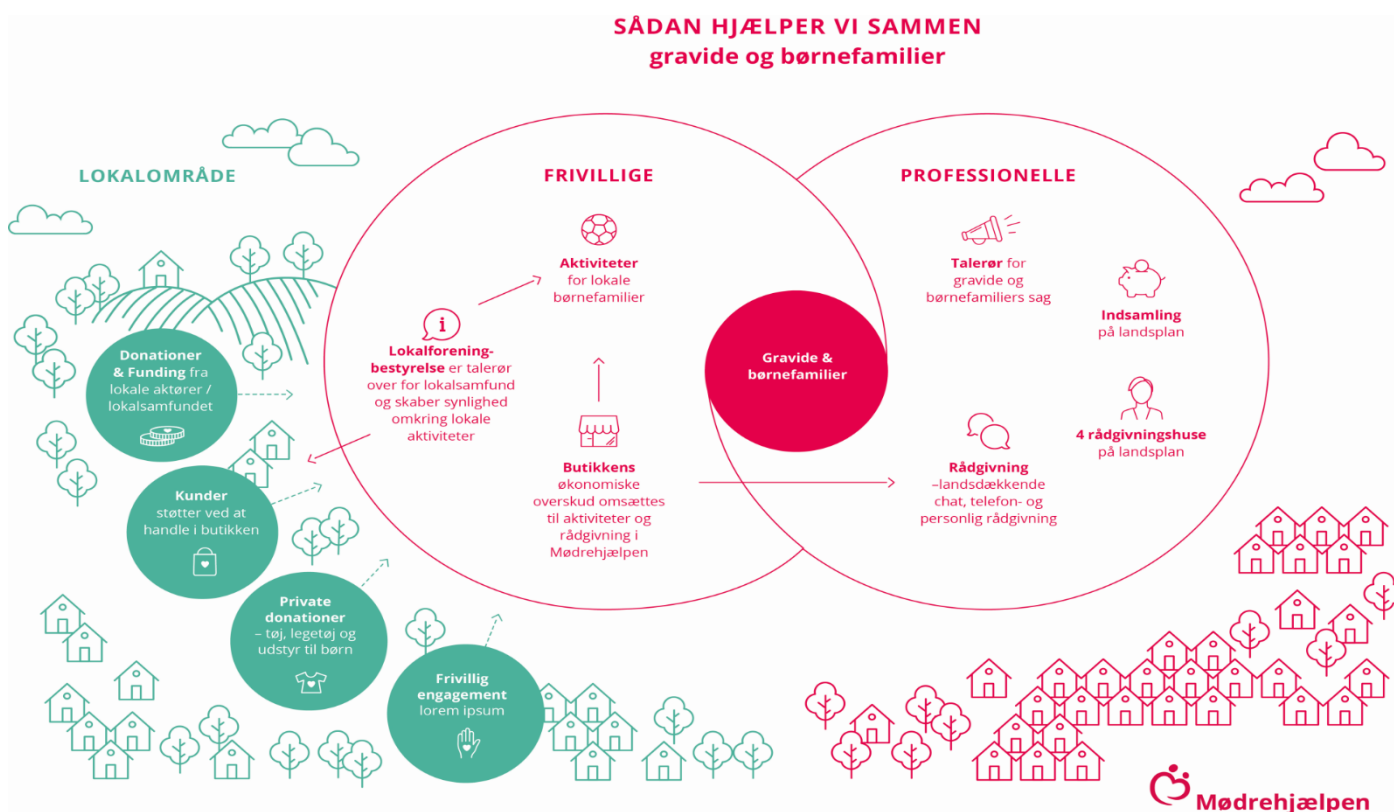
SÅDAN HJÆLPER VI SAMMEN
gravide og børnefamilier

LOKALOMRÅDE

Donationer & Funding fra lokale aktører / lokalsamfundet

Kunder støtter ved at handle i butikken

Private donationer – tøj, legetøj og udstyr til børn

Frivillig engagement lorem ipsum

FRIVILLIGE

Aktiviteter for lokale børnefamilier

Lokalforeningsbestyrelse er talerør over for lokalsamfund og skaber synlighed omkring lokale aktiviteter

Butikkens økonomiske overskud omsættes til aktiviteter og rådgivning i Mødrehjælpen

Gravide & børnefamilier

PROFESSIONELLE

Talerør for gravide og børnefamiliers sag

Indsamling på landsplan

4 rådgivningshuse på landsplan

Rådgivning –landsdækkende chat, telefon- og personlig rådgivning

Mødrehjælpen